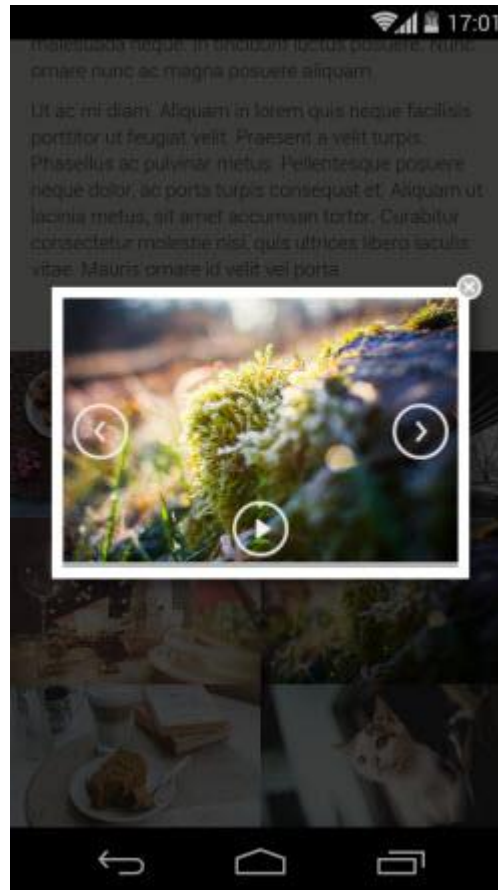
17:01

malesuada neque. In tincidunt luctus posuere. Nunc ornare nunc ac magna posuere aliquam.

Ut ac mi diam. Aliquam in lorem quis neque facilisis porttitor ut feugiat velit. Praesent a velit turpis. Phasellus ac pulvinar metus. Pellentesque posuere neque dolor, ac porta turpis consequat et. Aliquam ut lacinia metus, sit amet accumsan tortor. Curabitur consectetur molestie nisl, quis ultrices libero iaculis vitae. Mauris ornare id velit vel porta.